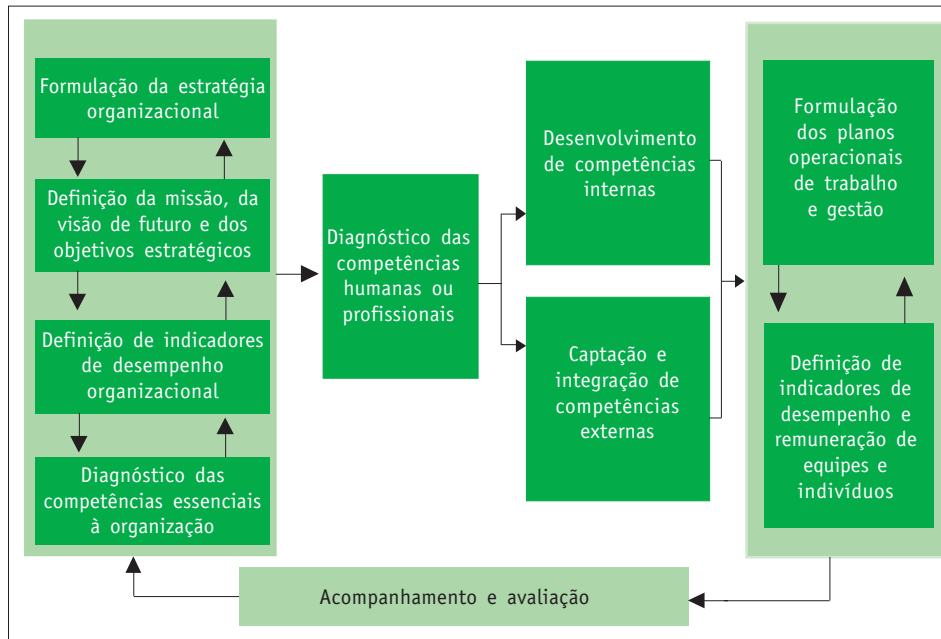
Formulação da estratégia organizacional

Definição da missão, da visão de futuro e dos objetivos estratégicos

Definição de indicadores de desempenho organizacional

Diagnóstico das competências essenciais à organização

Diagnóstico das competências humanas ou profissionais

Desenvolvimento de competências internas

Captação e integração de competências externas

Formulação dos planos operacionais de trabalho e gestão

Definição de indicadores de desempenho e remuneração de equipes e indivíduos

Acompanhamento e avaliação